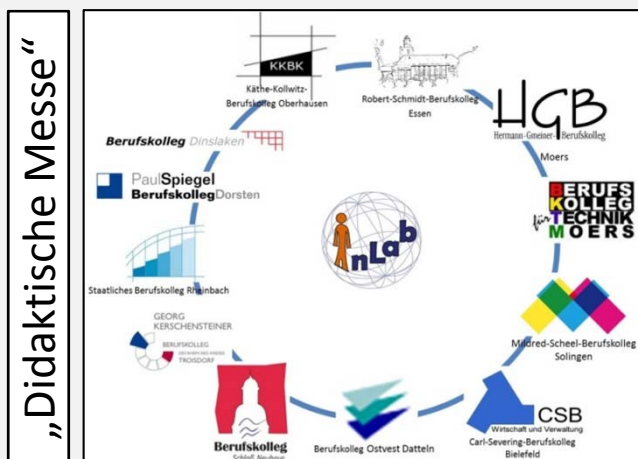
„Didaktische Messe“

KKBK
Käthe-Kollwitz-Berufskolleg Oberhausen

Robert-Schmidt-Berufskolleg Essen

HGB
Hermann-Gmeiner-Berufskolleg
Moers

Berufskolleg Dinslaken

PaulSpiegel BerufskollegDorsten

BERUFS KOLLEG für TECHNIK MOERS

InLab

Staatliches Berufskolleg Rheinbach

GEORG KERSCHENSTEINER
BERUFSKOLLEG
TROISDORF

Mildred-Scheel-Berufskolleg Solingen

Berufskolleg Schloß Neuhaus

Berufskolleg Ostvest Datteln

CSB
Wirtschaft und Verwaltung
Carl-Severing-Berufskolleg Bielefeld